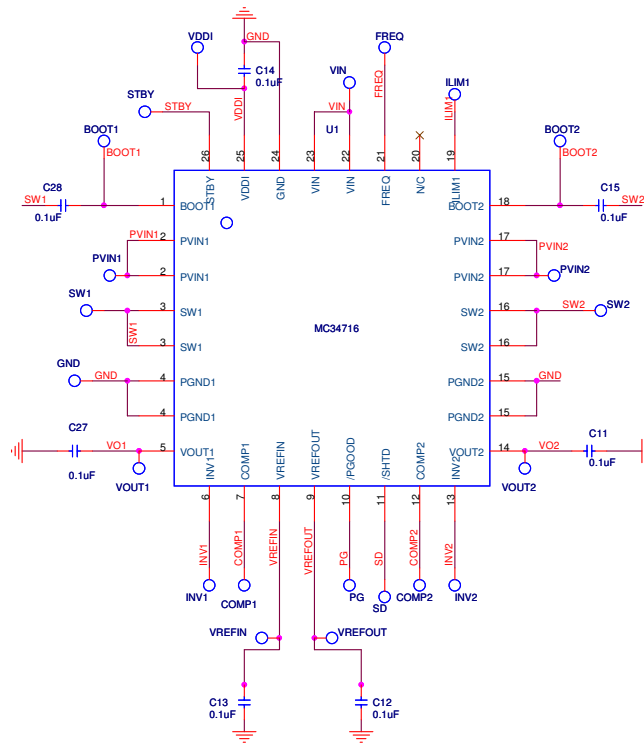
GND
VDDI
C14
0.1uF
VIN
FREQ
STBY
STBY
VDDI
VIN
FREQ
ILIM1
ILIM1
U1
BOOT1
BOOT1
BOOT2
BOOT2
26 25 24 23 22 21 20 19
STBY VDDI GND VIN VIN FREQ N/C ILIM1
C28
SW1
0.1uF
1 BOOT1
BOOT2 18
C15
SW2
0.1uF
PVIN1
2 PVIN1
PVIN1
2 PVIN1
PVIN2 17
PVIN2
PVIN2 17
PVIN2
SW1
3 SW1
SW1
3 SW1
SW2 16
SW2
SW2
SW2 16
MC34716
GND
GND
4 PGND1
4 PGND1
PGND2 15
GND
PGND2 15
C27
VO1
5 VOUT1
0.1uF
VOUT1
VOUT2 14
VO2
C11
0.1uF
VOUT2
INV1 COMP1 VREFIN VREFOUT /PGOOD /SHTD COMP2 INV2
6 7 8 9 10 11 12 13
INV1
COMP1
VREFIN
VREFOUT
PG
SD
COMP2
INV2
INV1
COMP1
PG
SD
COMP2
INV2
VREFIN
VREFOUT
C13
0.1uF
C12
0.1uF